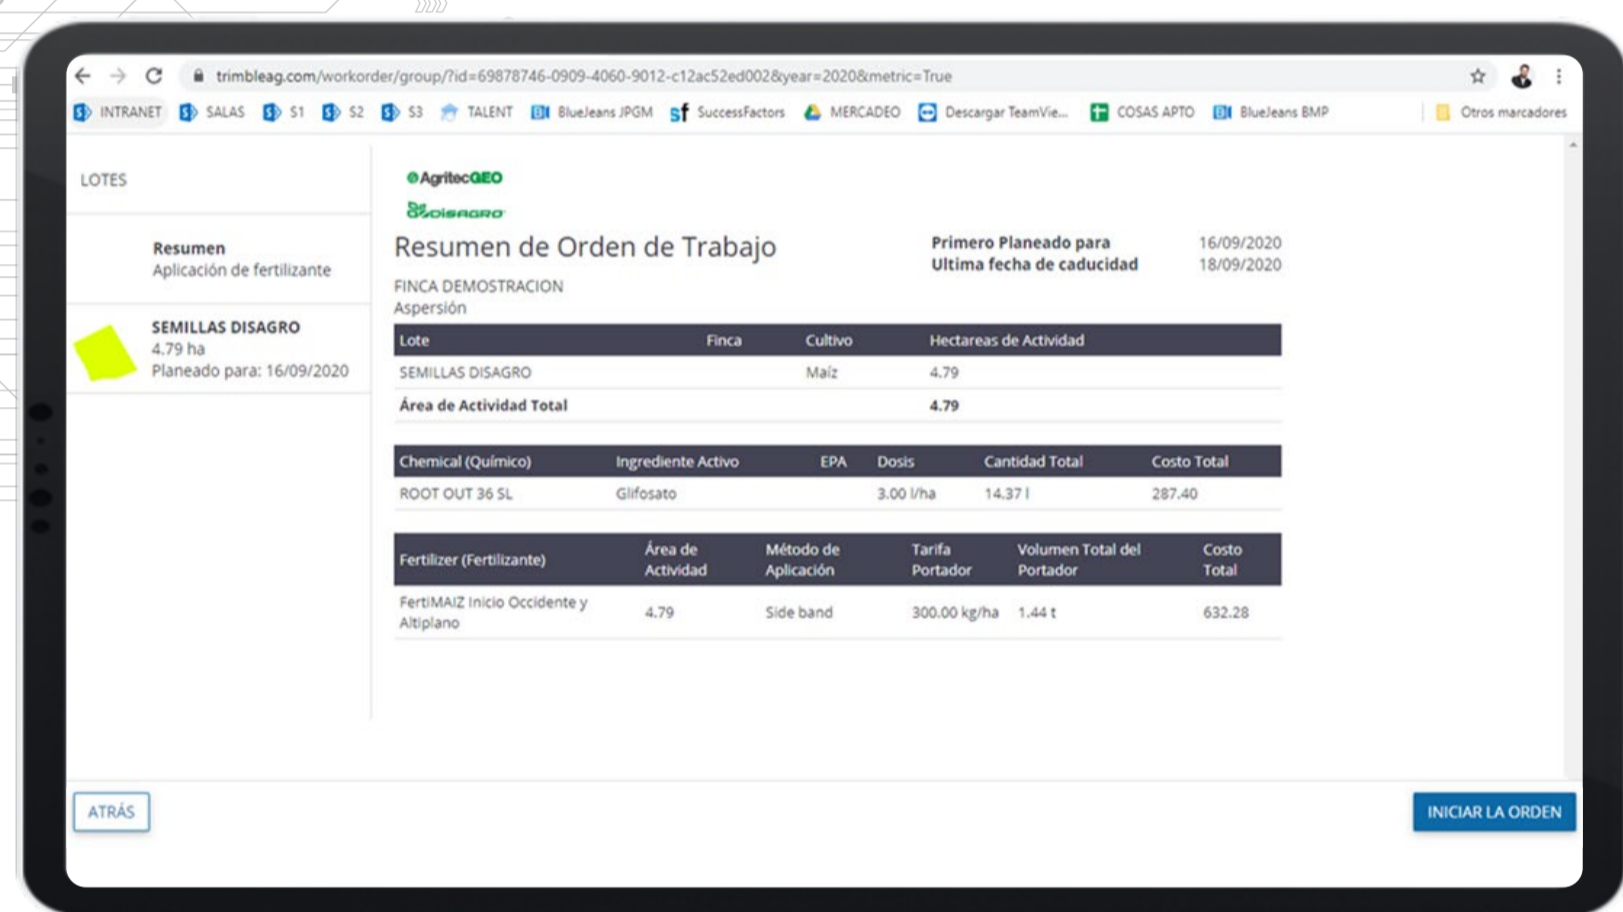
trimbleag.com/workorder/group/?id=69878746-0909-4060-9012-c12ac52ed002&year=2020&metric=True

INTRANET SALAS S1 S2 S3 TALENT BlueJeans JPGM SuccessFactors MERCADEO Descargar TeamVie... COSAS APTO BlueJeans BMP Otros marcadores

LOTES

Resumen
Aplicación de fertilizante

SEMILLAS DISAGRO
4.79 ha
Planeado para: 16/09/2020

AgritecGEO
Disagro

Resumen de Orden de Trabajo

Primero Planeado para 16/09/2020
Ultima fecha de caducidad 18/09/2020

FINCA DEMOSTRACION
Aspersión

| Lote | Finca | Cultivo | Hectareas de Actividad |
|---|---|---|---|
| SEMILLAS DISAGRO | | Maíz | 4.79 |
| Área de Actividad Total | | | 4.79 |

| Chemical (Químico) | Ingrediente Activo | EPA | Dosis | Cantidad Total | Costo Total |
|---|---|---|---|---|---|
| ROOT OUT 36 SL | Glifosato | | 3.00 l/ha | 14.37 l | 287.40 |

| Fertilizer (Fertilizante) | Área de Actividad | Método de Aplicación | Tarifa Portador | Volumen Total del Portador | Costo Total |
|---|---|---|---|---|---|
| FertiMAIZ Inicio Occidente y Altiplano | 4.79 | Side band | 300.00 kg/ha | 1.44 t | 632.28 |

ATRÁS

INICIAR LA ORDEN